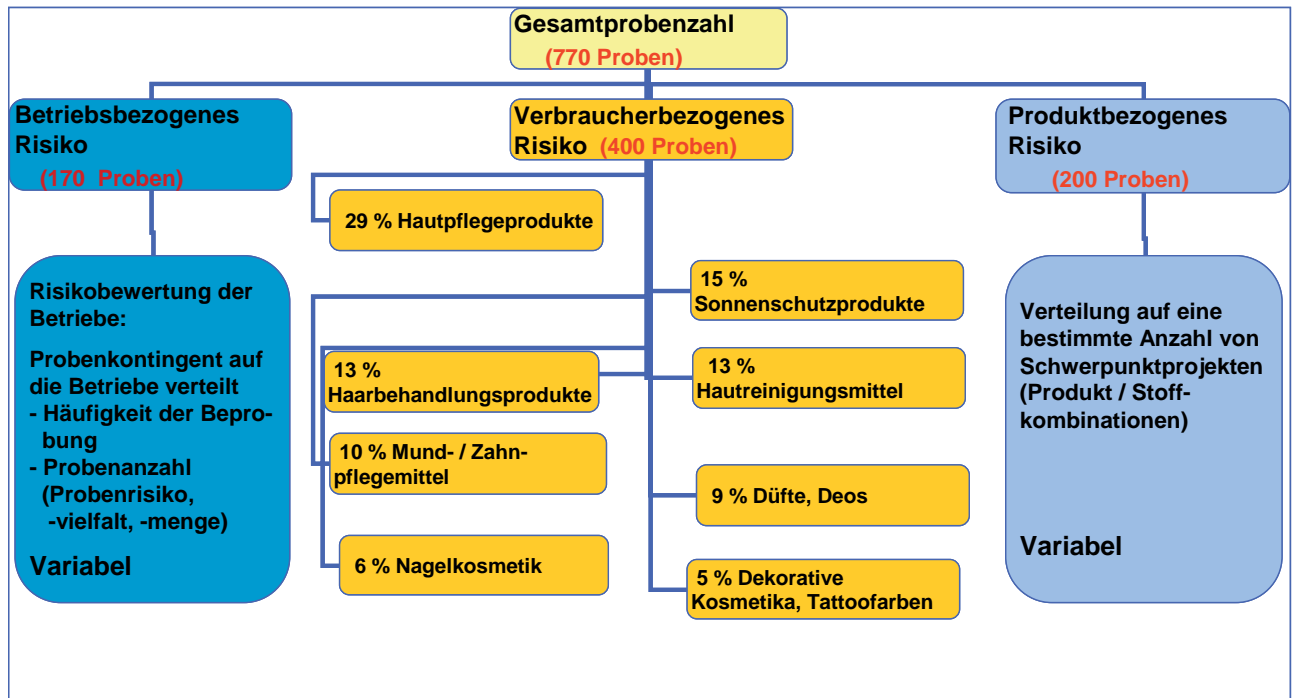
Gesamtprobenzahl
(770 Proben)

Betriebsbezogenes Risiko
(170 Proben)

Verbraucherbezogenes Risiko (400 Proben)

Produktbezogenes Risiko
(200 Proben)

29 % Hautpflegeprodukte

15 % Sonnenschutzprodukte

13 % Haarbehandlungsprodukte

13 % Hautreinigungsmittel

10 % Mund- / Zahnpflegemittel

9 % Düfte, Deos

6 % Nagelkosmetik

5 % Dekorative Kosmetika, Tattoofarben

Risikobewertung der Betriebe:

Probenkontingent auf die Betriebe verteilt
- Häufigkeit der Beprobung
- Probenanzahl (Probenrisiko, -vielfalt, -menge)

Variabel

Verteilung auf eine bestimmte Anzahl von Schwerpunktprojekten (Produkt / Stoffkombinationen)

Variabel